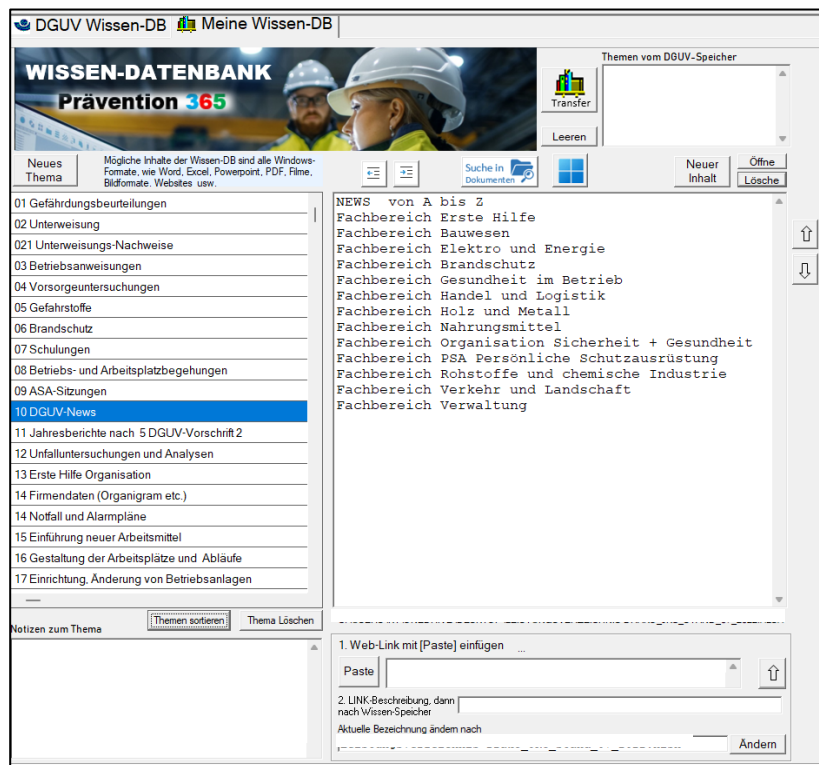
DGUV Wissen-DB Meine Wissen-DB

WISSEN-DATENBANK
Prävention 365

Transfer

Leeren

Themen vom DGUV-Speicher

Neues Thema

Mögliche Inhalte der Wissen-DB sind alle Windows-Formate, wie Word, Excel, Powerpoint, PDF, Filme, Bildformate. Websites usw.

Suche in Dokumenten

Neuer Inhalt

Öffne

Lösche

01 Gefährdungsbeurteilungen
02 Unterweisung
021 Unterweisungs-Nachweise
03 Betriebsanweisungen
04 Vorsorgeuntersuchungen
05 Gefahrstoffe
06 Brandschutz
07 Schulungen
08 Betriebs- und Arbeitsplatzbegehungen
09 ASA-Sitzungen
10 DGUV-News
11 Jahresberichte nach 5 DGUV-Vorschrift 2
12 Unfalluntersuchungen und Analysen
13 Erste Hilfe Organisation
14 Firmendaten (Organigram etc.)
14 Notfall und Alarmpläne
15 Einführung neuer Arbeitsmittel
16 Gestaltung der Arbeitsplätze und Abläufe
17 Einrichtung, Änderung von Betriebsanlagen

NEWS von A bis Z
Fachbereich Erste Hilfe
Fachbereich Bauwesen
Fachbereich Elektro und Energie
Fachbereich Brandschutz
Fachbereich Gesundheit im Betrieb
Fachbereich Handel und Logistik
Fachbereich Holz und Metall
Fachbereich Nahrungsmittel
Fachbereich Organisation Sicherheit + Gesundheit
Fachbereich PSA Persönliche Schutzausrüstung
Fachbereich Rohstoffe und chemische Industrie
Fachbereich Verkehr und Landschaft
Fachbereich Verwaltung

Notizen zum Thema

Themen sortieren

Thema Löschen

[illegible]

1. Web-Link mit [Paste] einfügen

Paste

2. LINK-Beschreibung, dann nach Wissen-Speicher

Aktuelle Bezeichnung ändern nach

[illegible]

Ändern